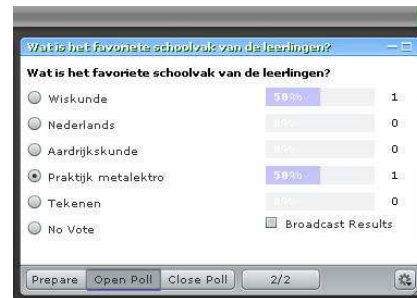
Wat is het favoriete schoolvak van de leerlingen?

Wat is het favoriete schoolvak van de leerlingen?

| | | |
|---|---|---|
| Wiskunde | 50% | 1 |
| Nederlands | 0% | 0 |
| Aardrijkskunde | 0% | 0 |
| Praktijk metalektro | 50% | 1 |
| Tekenen | 0% | 0 |
| No Vote | | |

Broadcast Results

Prepare Open Poll Close Poll 2/2